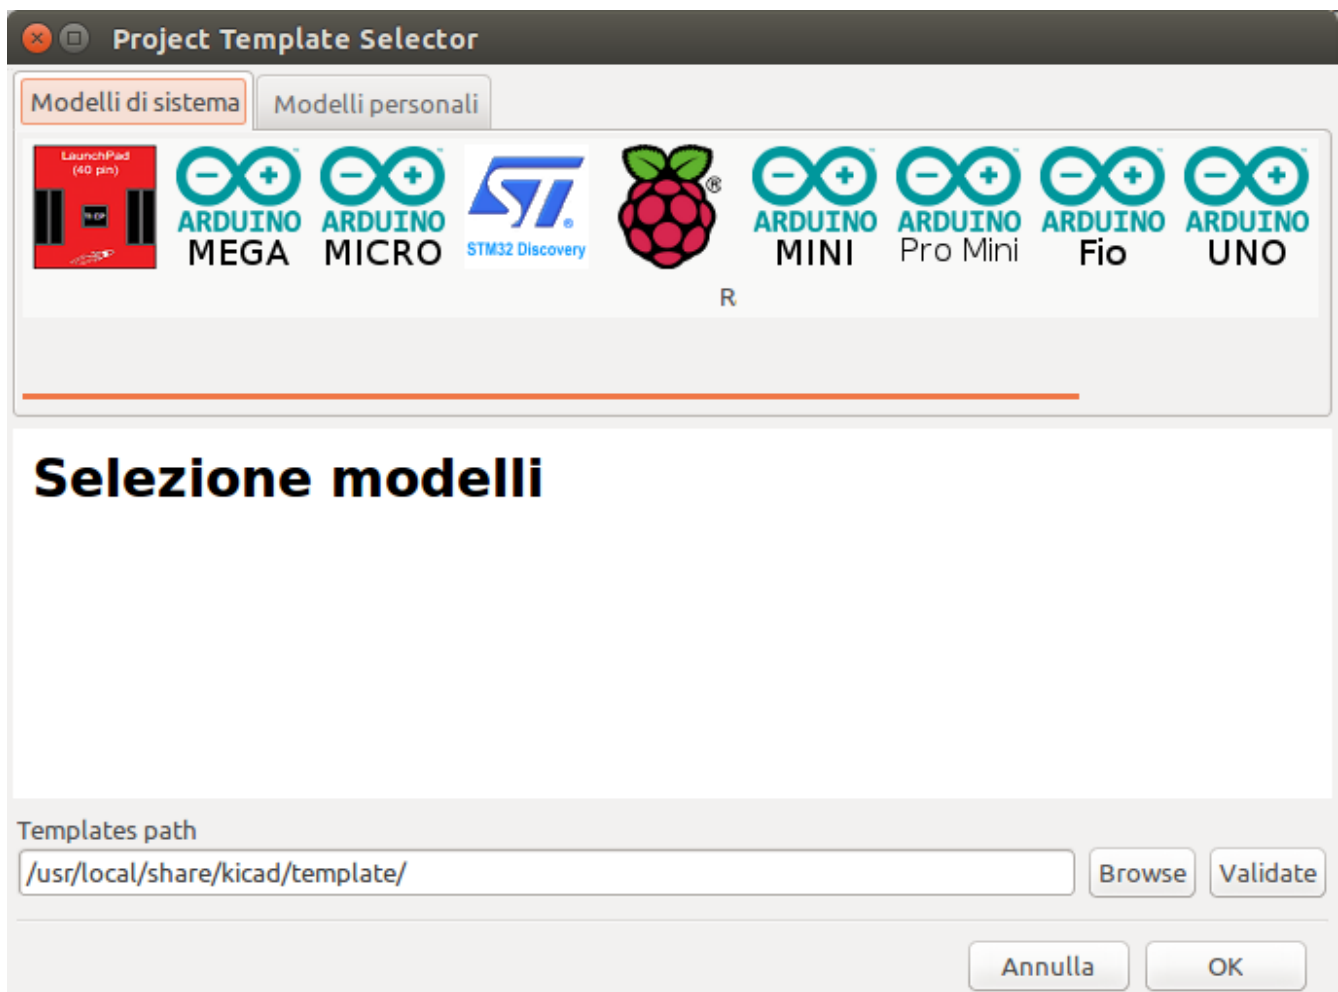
Project Template Selector

Modelli di sistema | Modelli personali

LaunchPad (40 pin)

ARDUINO MEGA

ARDUINO MICRO

STM32 Discovery

R

ARDUINO MINI

ARDUINO Pro Mini

ARDUINO Fio

ARDUINO UNO

Selezione modelli

Templates path

/usr/local/share/kicad/template/

Browse

Validate

Annulla

OK